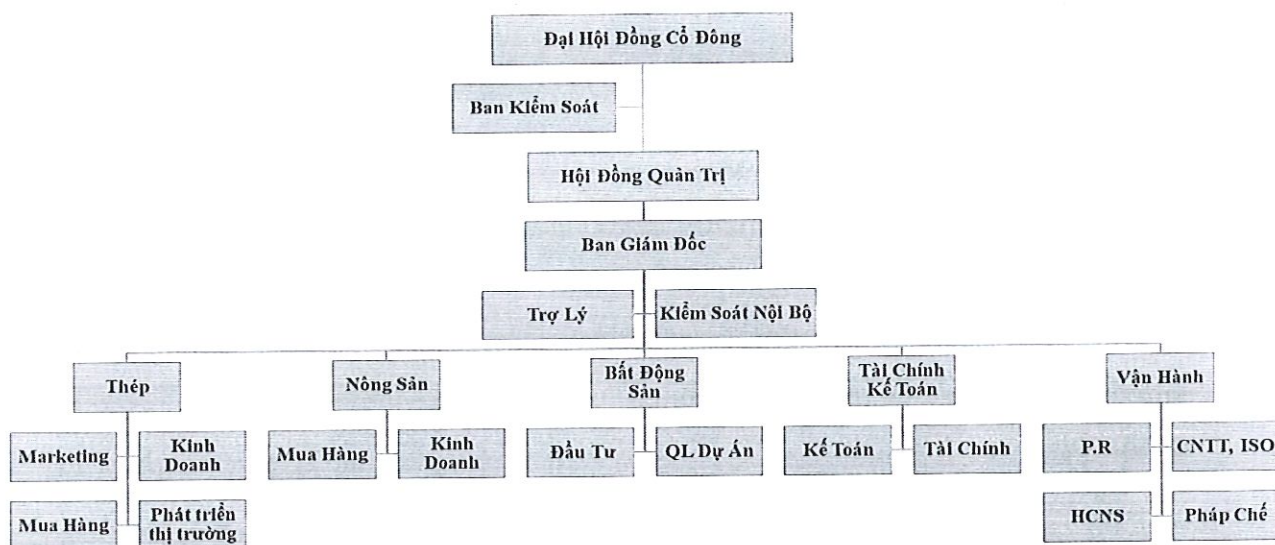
Đại Hội Đồng Cổ Đông

Ban Kiểm Soát

Hội Đồng Quản Trị

Ban Giám Đốc

Trợ Lý

Kiểm Soát Nội Bộ

Thép

Marketing

Kinh Doanh

Mua Hàng

Phát triển thị trường

Nông Sản

Mua Hàng

Kinh Doanh

Bất Động Sản

Đầu Tư

QL Dự Án

Tài Chính Kế Toán

Kế Toán

Tài Chính

Vận Hành

P.R

CNTT, ISO

HCNS

Pháp Chế